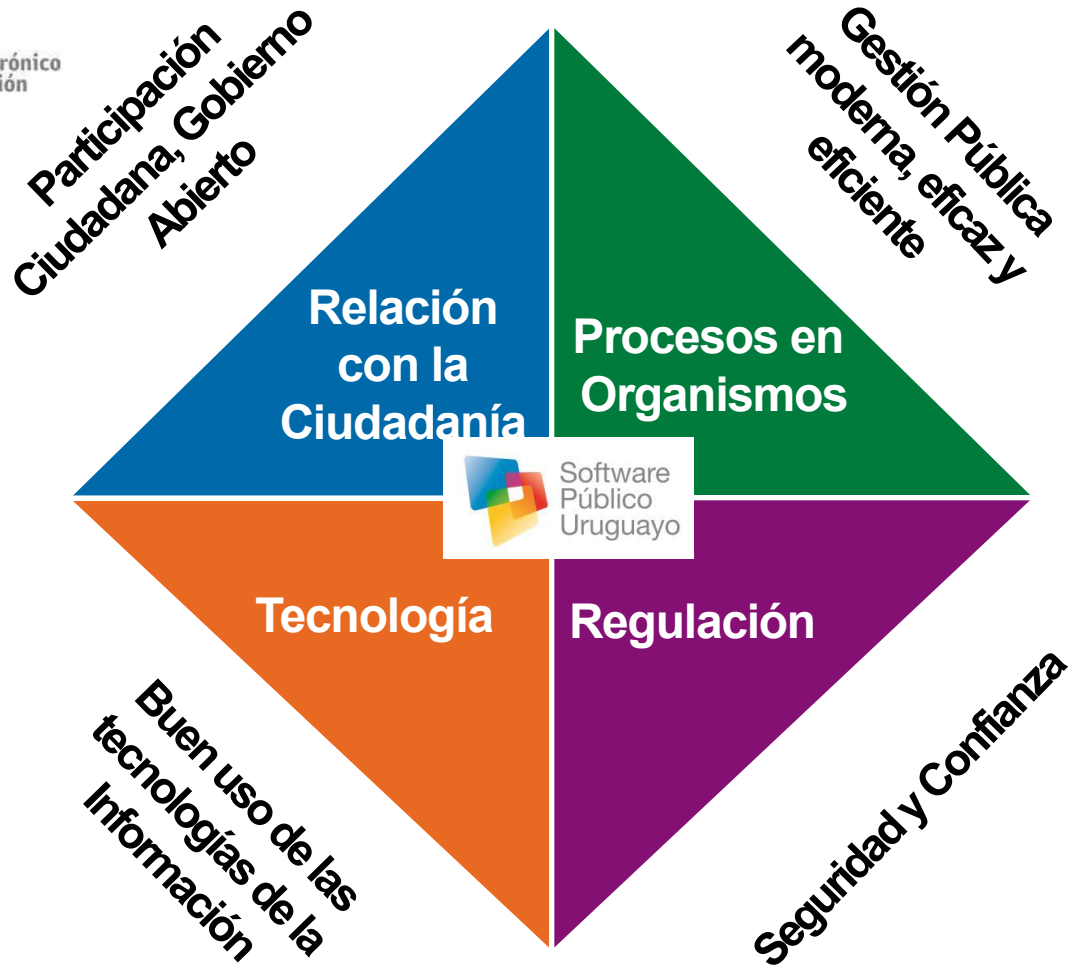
rónico
ión

Participación Ciudadana, Gobierno Abierto

Gestión Pública moderna, eficaz y eficiente

Relación con la Ciudadanía

Procesos en Organismos

Software Público Uruguayo

Tecnología

Regulación

Buen uso de las tecnologías de la Información

Seguridad y Confianza